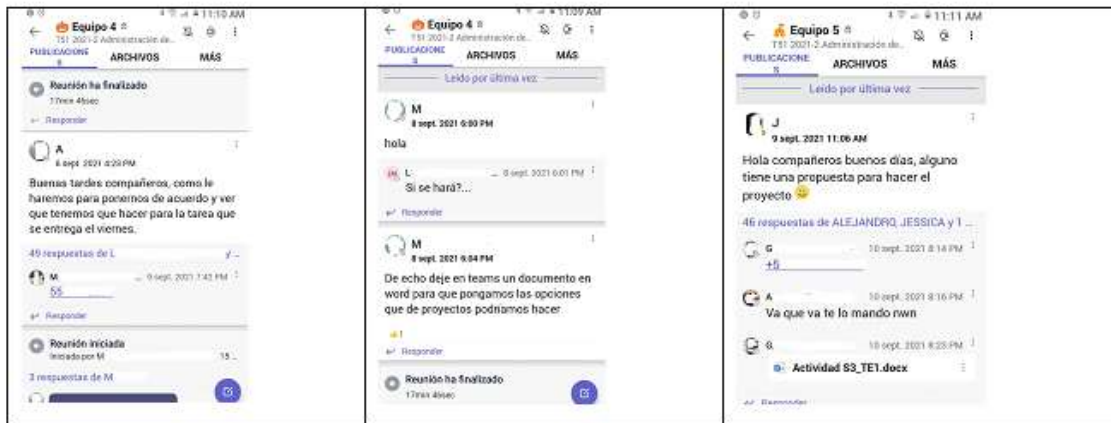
11:10 AM
Equipo 4
TSI 2021-2 Administración de...
PUBLICACIONES ARCHIVOS MÁS

Reunión ha finalizado
17min 45sec
Responder

A
8 sept. 2021 6:20 PM
Buenas tardes compañeros, como le haremos para ponernos de acuerdo y ver que tenemos que hacer para la tarea que se entrega el viernes.

49 respuestas de L y...
M 9 sept. 2021 7:42 PM
55
Responder

Reunión iniciada
Iniciada por M 15...
3 respuestas de M

11:09 AM
Equipo 4
TSI 2021-2 Administración de...
PUBLICACIONES ARCHIVOS MÁS
Leído por última vez

M
8 sept. 2021 6:00 PM
hola

L 8 sept. 2021 6:01 PM
Si se hará?...
Responder

M
8 sept. 2021 6:04 PM
De echo deje en teams un documento en word para que pongamos las opciones que de proyectos podriamos hacer.
1
Responder

Reunión ha finalizado
17min 45sec

11:11 AM
Equipo 5
TSI 2021-2 Administración de...
PUBLICACIONES ARCHIVOS MÁS
Leído por última vez

J
9 sept. 2021 11:06 AM
Hola compañeros buenos días, alguno tiene una propuesta para hacer el proyecto

46 respuestas de ALEJANDRO, JESSICA y 1...
G 10 sept. 2021 8:14 PM
+5
A 10 sept. 2021 8:16 PM
Va que va te lo mando rwn
G 10 sept. 2021 8:23 PM
Actividad S3_TE1.docx
Responder